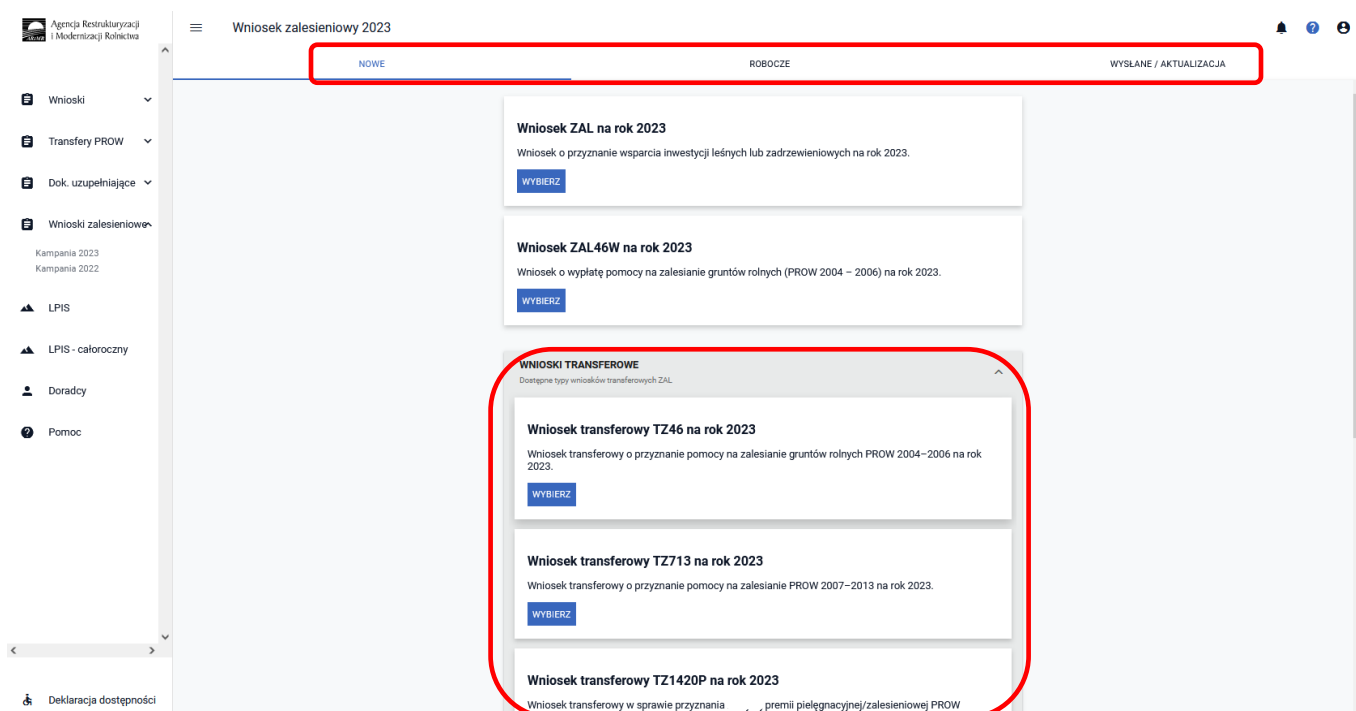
Agencja Restrukturyzacji i Modernizacji Rolnictwa

Wniosek zalesieniowy 2023

NOWE

ROBOCZE

WYSŁANE / AKTUALIZACJA

Wnioski

Transfery PROW

Dok. uzupełniające

Wnioski zalesieniowe

Kampania 2023

Kampania 2022

LPIS

LPIS - całoroczny

Doradcy

Pomoc

Deklaracja dostępności

Wniosek ZAL na rok 2023

Wniosek o przyznanie wsparcia inwestycji leśnych lub zadrzewieniowych na rok 2023.

WYBIERZ

Wniosek ZAL46W na rok 2023

Wniosek o wypłatę pomocy na zalesianie gruntów rolnych (PROW 2004 – 2006) na rok 2023.

WYBIERZ

WNIOSKI TRANSFEROWE

Dostępne typy wniosków transferowych ZAL

Wniosek transferowy TZ46 na rok 2023

Wniosek transferowy o przyznanie pomocy na zalesianie gruntów rolnych PROW 2004–2006 na rok 2023.

WYBIERZ

Wniosek transferowy TZ713 na rok 2023

Wniosek transferowy o przyznanie pomocy na zalesianie PROW 2007–2013 na rok 2023.

WYBIERZ

Wniosek transferowy TZ1420P na rok 2023

Wniosek transferowy w sprawie przyznania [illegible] premii pielęgnacyjnej/zalesieniowej PROW